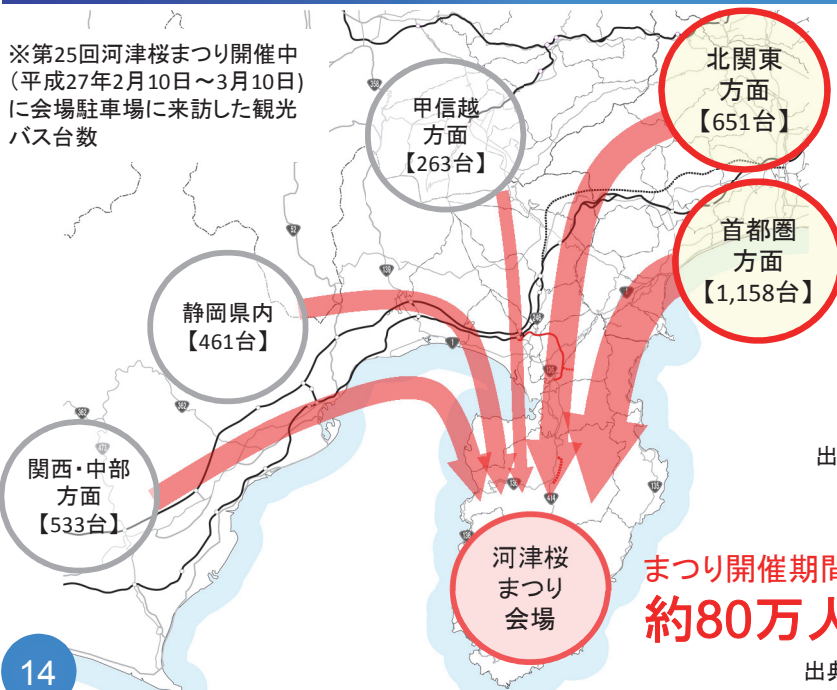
※第25回河津桜まつり開催中（平成27年2月10日～3月10日）に会場駐車場に来訪した観光バス台数

甲信越
方面
【263台】

北関東
方面
【651台】

首都圏
方面
【1,158台】

静岡県内
【461台】

関西・中部
方面
【533台】

河津桜
まつり
会場

まつり開催期間
約80万人

出

出典

14